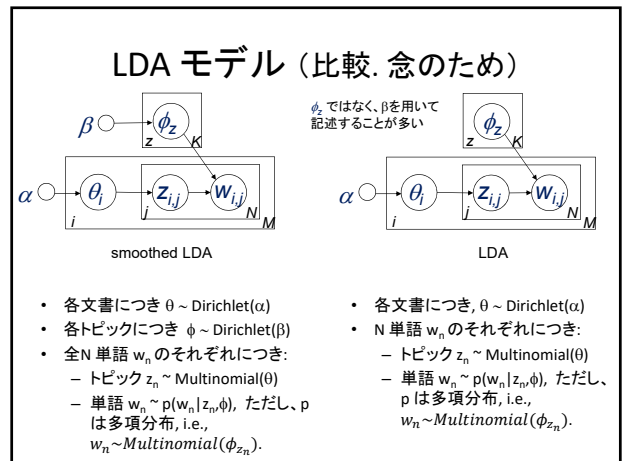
LDA モデル（比較. 念のため）

$\beta$

$\phi_z$

z K

$\alpha$

$\theta_i$

$z_{i,j}$

$w_{i,j}$

j N

i M

smoothed LDA

$\phi_z$ ではなく、βを用いて記述することが多い

$\phi_z$

z K

$\alpha$

$\theta_i$

$z_{i,j}$

$w_{i,j}$

j N

i M

LDA

• 各文書につき θ ~ Dirichlet(α)
• 各トピックにつき ϕ ~ Dirichlet(β)
• 全N 単語 $w_n$ のそれぞれにつき:
– トピック $z_n$ ~ Multinomial(θ)
– 単語 $w_n$ ~ p($w_n$|$z_n$,ϕ), ただし、p は多項分布, i.e., $w_n \sim Multinomial(\phi_{z_n})$.

• 各文書につき, θ ~ Dirichlet(α)
• N 単語 $w_n$ のそれぞれにつき:
– トピック $z_n$ ~ Multinomial(θ)
– 単語 $w_n$ ~ p($w_n$|$z_n$,ϕ), ただし、p は多項分布, i.e., $w_n \sim Multinomial(\phi_{z_n})$.